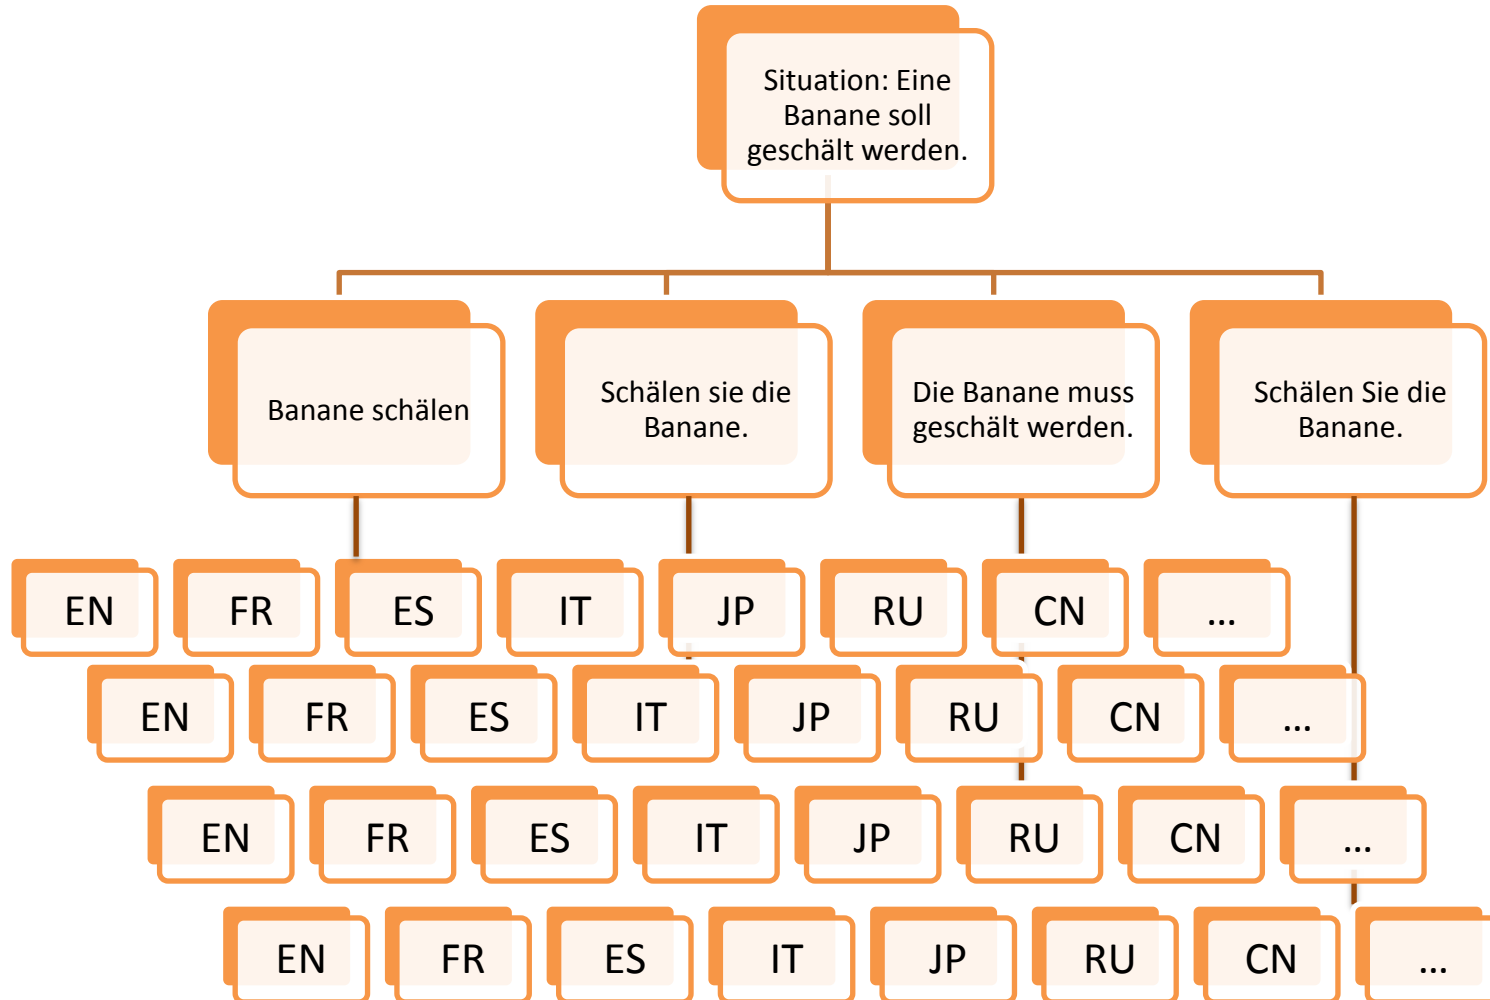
Situation: Eine Banane soll geschält werden.

Banane schälen

Schälen sie die Banane.

Die Banane muss geschält werden.

Schälen Sie die Banane.

EN FR ES IT JP RU CN ...

EN FR ES IT JP RU CN ...

EN FR ES IT JP RU CN ...

EN FR ES IT JP RU CN ...